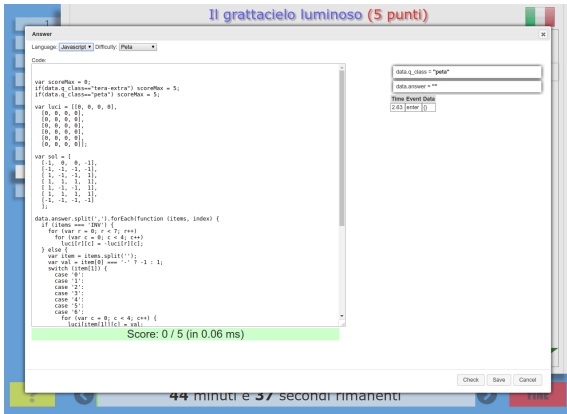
1

Il grattacielo luminoso (5 punti)

Answer

Language: Javascript Difficulty: Peta

Code:

```
var scoreMax = 0;
if(data.q_class=="tera-extra") scoreMax = 5;
if(data.q_class=="peta") scoreMax = 5;

var luci = [[0, 0, 0, 0],
  [0, 0, 0, 0],
  [0, 0, 0, 0],
  [0, 0, 0, 0],
  [0, 0, 0, 0],
  [0, 0, 0, 0],
  [0, 0, 0, 0]];

var sol = [
  [-1,  0,  0, -1],
  [-1, -1, -1, -1],
  [ 1, -1, -1,  1],
  [ 1,  1,  1,  1],
  [ 1, -1, -1,  1],
  [ 1,  1,  1,  1],
  [-1, -1, -1, -1]
  ];

data.answer.split(',').forEach(function (items, index) {
  if (items === 'INV') {
    for (var r = 0; r < 7; r++)
      for (var c = 0; c < 4; c++)
        luci[r][c] = -luci[r][c];
  } else {
    var item = items.split('');
    var val = item[0] === '-' ? -1 : 1;
    switch (item[1]) {
      case '0':
      case '1':
      case '2':
      case '3':
      case '4':
      case '5':
      case '6':
        for (var c = 0; c < 4; c++) {
          luci[item[1]][c] = val;
```

Score: 0 / 5 (in 0.06 ms)

data.q_class = "peta"

data.answer = ""

| Time | Event | Data |
|---|---|---|
| 2.63 | enter | {} |

Check Save Cancel

44 minuti e 37 secondi rimanenti